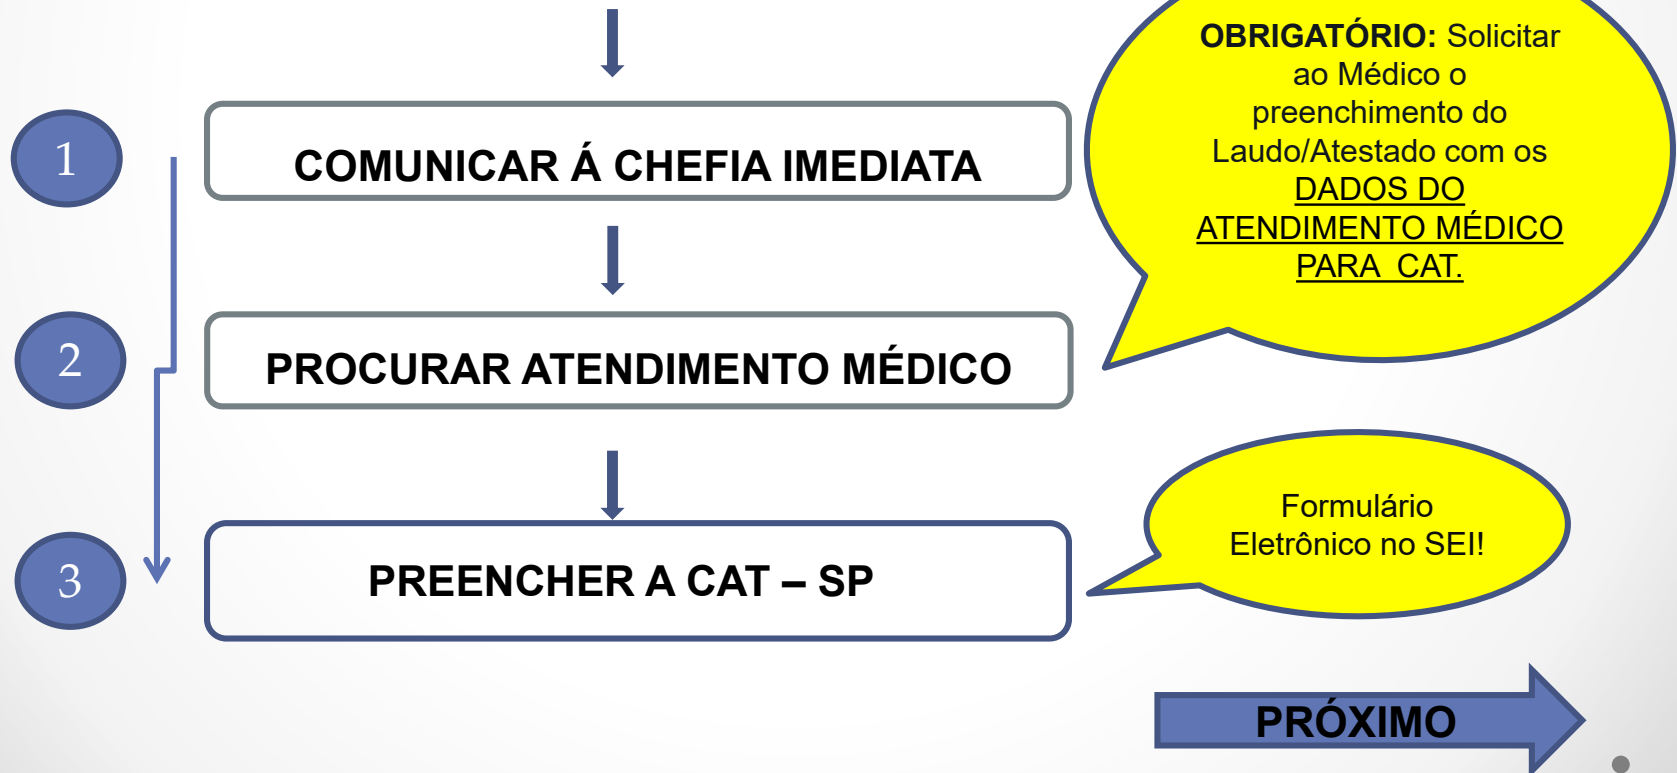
1

COMUNICAR Á CHEFIA IMEDIATA

OBRIGATÓRIO: Solicitar ao Médico o preenchimento do Laudo/Atestado com os DADOS DO ATENDIMENTO MÉDICO PARA CAT.

2

PROCURAR ATENDIMENTO MÉDICO

3

PREENCHER A CAT – SP

Formulário Eletrônico no SEI!

PRÓXIMO